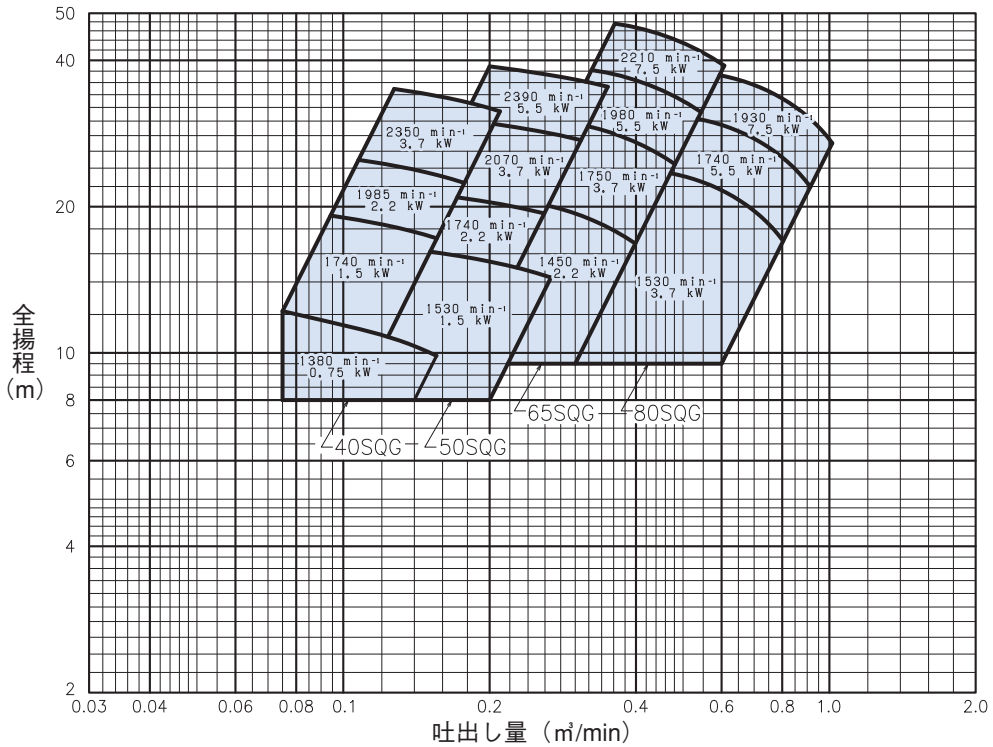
50
40
20
10
8
6
4
2

全揚程 (m)

2210 min⁻¹
7.5 kW

2390 min⁻¹
5.5 kW

1980 min⁻¹
5.5 kW

1930 min⁻¹
7.5 kW

2350 min⁻¹
3.7 kW

2070 min⁻¹
3.7 kW

1750 min⁻¹
3.7 kW

1740 min⁻¹
5.5 kW

1985 min⁻¹
2.2 kW

1740 min⁻¹
2.2 kW

1450 min⁻¹
2.2 kW

1740 min⁻¹
1.5 kW

1530 min⁻¹
3.7 kW

1530 min⁻¹
1.5 kW

1380 min⁻¹
0.75 kW

65SQG
80SQG
40SQG
50SQG

0.03 0.04 0.06 0.08 0.1 0.2 0.4 0.6 0.8 1.0 2.0

吐出し量 (m³/min)